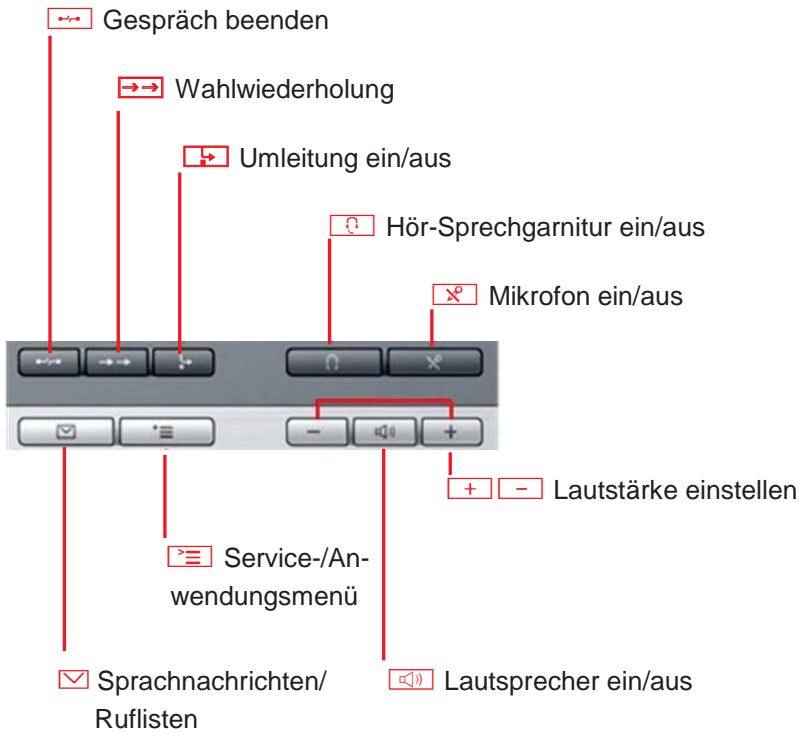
Gespräch beenden

Wahlwiederholung

Umleitung ein/aus

Hör-Sprechgarnitur ein/aus

Mikrofon ein/aus

+ − Lautstärke einstellen

Service-/Anwendungsmenü

Sprachnachrichten/ Ruflisten

Lautsprecher ein/aus